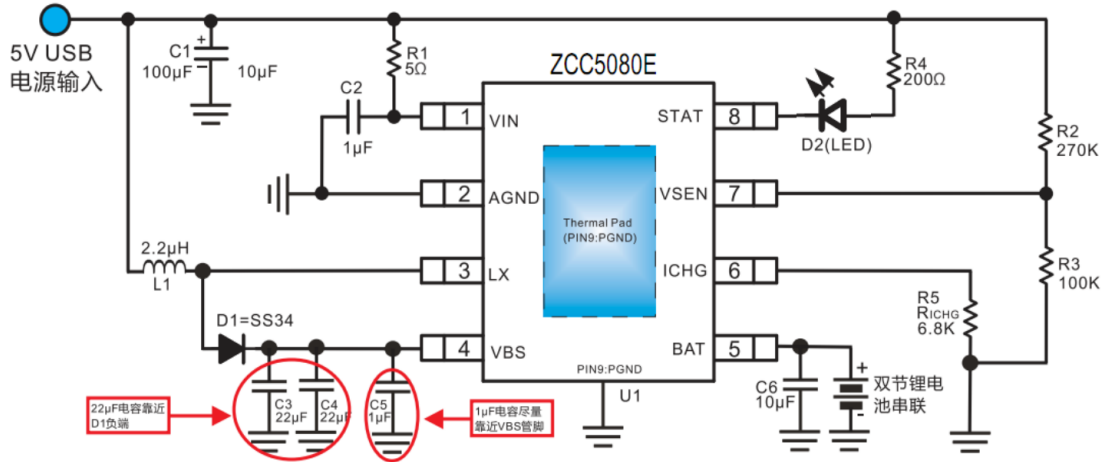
5V USB
电源输入

C1
100μF
+
10μF

R1
5Ω

C2
1μF

ZCC5080E

1 VIN
2 AGND
3 LX
4 VBS

STAT 8
VSEN 7
ICHG 6
BAT 5

Thermal Pad
(PIN9:PGND)

PIN9:PGND
U1

R4
200Ω

D2(LED)

R2
270K

R3
100K

R5
$R_{ICHG}$
6.8K

2.2μH
L1

D1=SS34

C3
22μF

C4
22μF

C5
1μF

C6
10μF

+
双节锂电
池串联
-

22μF电容靠近
D1负端

1μF电容尽量
靠近VBS管脚